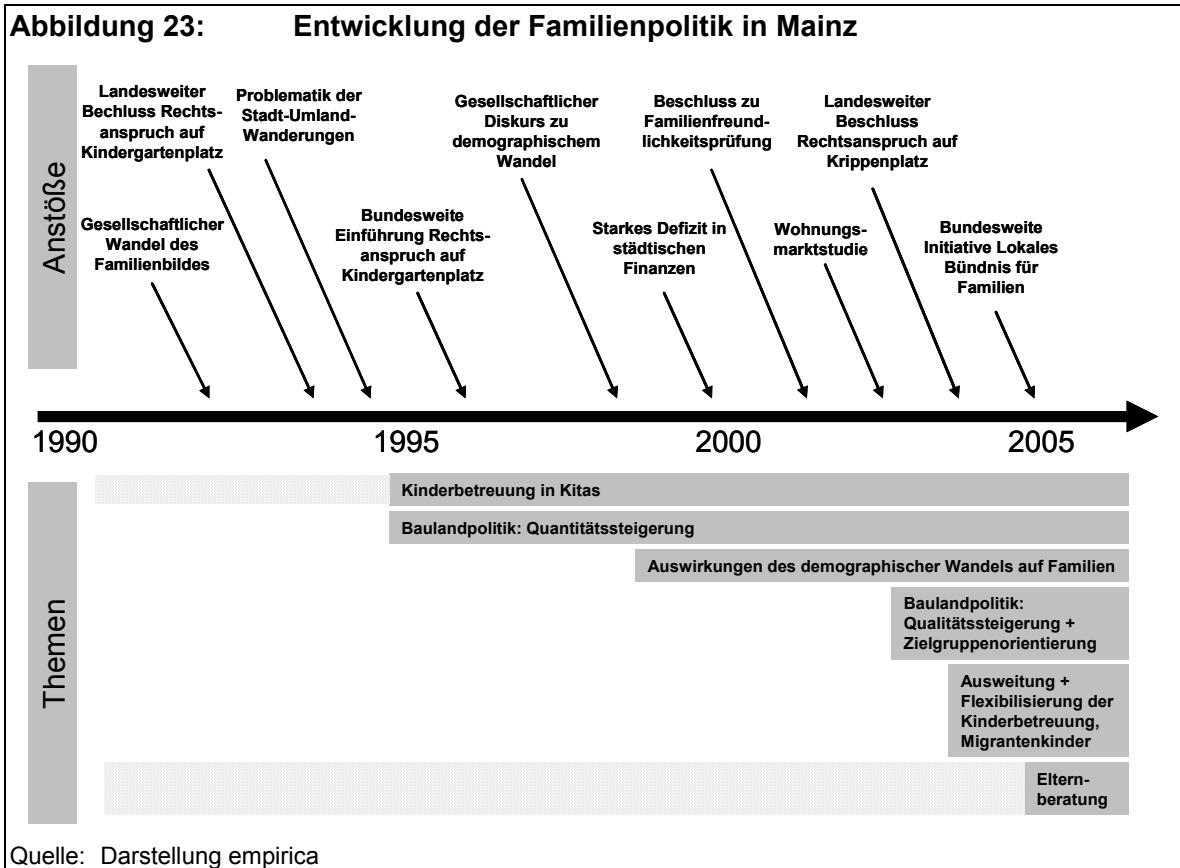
Abbildung 23: Entwicklung der Familienpolitik in Mainz

Anstöße

Landesweiter Bechluss Rechtsanspruch auf Kindergartenplatz

Problematik der Stadt-Umland-Wanderungen

Gesellschaftlicher Diskurs zu demographischem Wandel

Beschluss zu Familienfreundlichkeitsprüfung

Landesweiter Beschluss Rechtsanspruch auf Krippenplatz

Gesellschaftlicher Wandel des Familienbildes

Bundesweite Einführung Rechtsanspruch auf Kindergartenplatz

Starkes Defizit in städtischen Finanzen

Wohnungsmarktstudie

Bundesweite Initiative Lokales Bündnis für Familien

1990 1995 2000 2005

Themen

Kinderbetreuung in Kitas

Baulandpolitik: Quantitätssteigerung

Auswirkungen des demographischer Wandels auf Familien

Baulandpolitik: Qualitätssteigerung + Zielgruppenorientierung

Ausweitung + Flexibilisierung der Kinderbetreuung, Migrantenkinder

Elternberatung

Quelle: Darstellung empirica